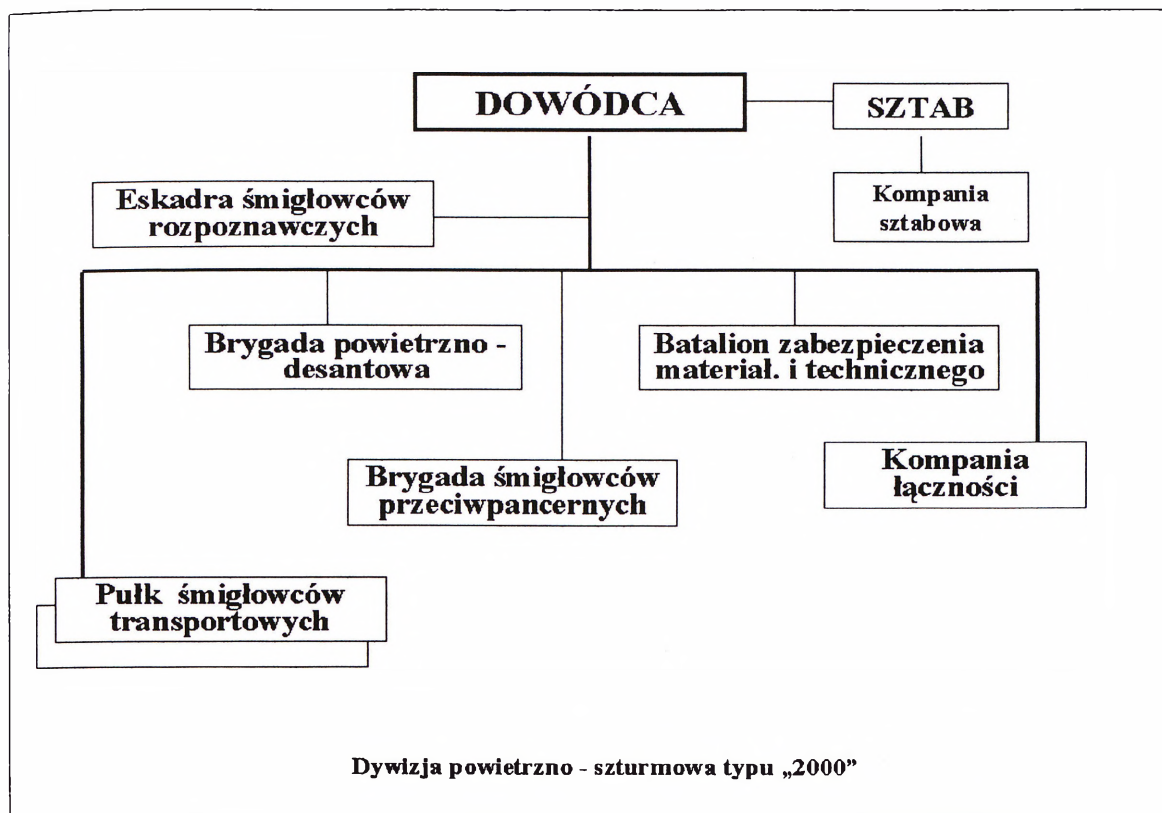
DOWÓDCA

SZTAB

Kompania sztabowa

Eskadra śmigłowców rozpoznawczych

Brygada powietrzno - desantowa

Batalion zabezpieczenia materiał. i technicznego

Brygada śmigłowców przeciwpancernych

Kompania łączności

Pułk śmigłowców transportowych

Dywizja powietrzno - szturmowa typu „2000"